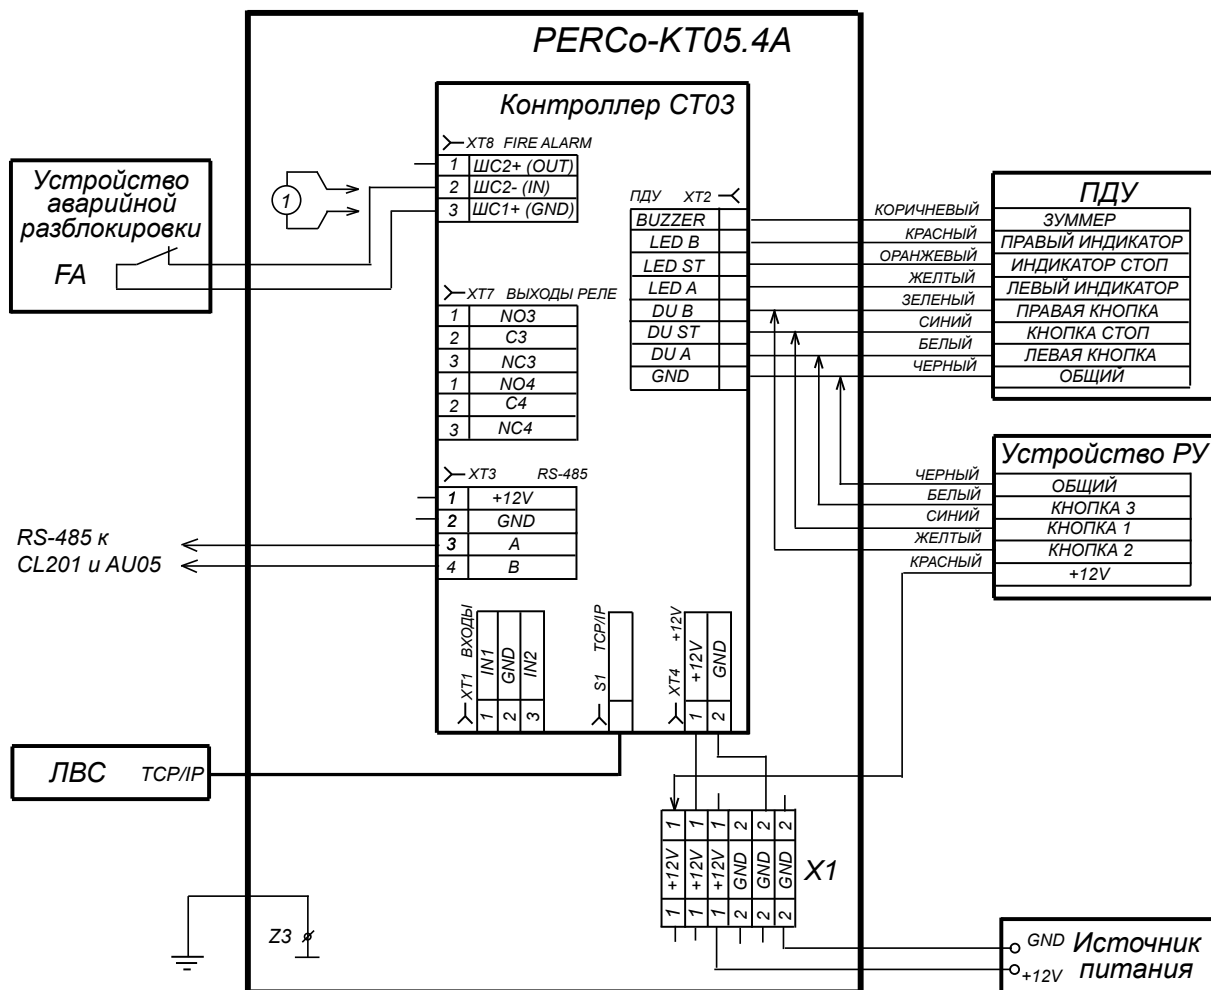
PERCo-KT05.4A

Контроллер CT03

XT8 FIRE ALARM

| 1 | ШС2+ (OUT) |
|---|---|
| 2 | ШС2- (IN) |
| 3 | ШС1+ (GND) |

1

Устройство аварийной разблокировки

FA

ПДУ XT2

| BUZZER |
|---|
| LED B |
| LED ST |
| LED A |
| DU B |
| DU ST |
| DU A |
| GND |

КОРИЧНЕВЫЙ
КРАСНЫЙ
ОРАНЖЕВЫЙ
ЖЕЛТЫЙ
ЗЕЛЕНЫЙ
СИНИЙ
БЕЛЫЙ
ЧЕРНЫЙ

ПДУ

| ЗУММЕР |
|---|
| ПРАВЫЙ ИНДИКАТОР |
| ИНДИКАТОР СТОП |
| ЛЕВЫЙ ИНДИКАТОР |
| ПРАВАЯ КНОПКА |
| КНОПКА СТОП |
| ЛЕВАЯ КНОПКА |
| ОБЩИЙ |

XT7 ВЫХОДЫ РЕЛЕ

| 1 | NO3 |
|---|---|
| 2 | C3 |
| 3 | NC3 |
| 1 | NO4 |
| 2 | C4 |
| 3 | NC4 |

Устройство РУ

ЧЕРНЫЙ
БЕЛЫЙ
СИНИЙ
ЖЕЛТЫЙ
КРАСНЫЙ

| ОБЩИЙ |
|---|
| КНОПКА 3 |
| КНОПКА 1 |
| КНОПКА 2 |
| +12V |

XT3 RS-485

| 1 | +12V |
|---|---|
| 2 | GND |
| 3 | A |
| 4 | B |

RS-485 к CL201 и AU05

XT1 ВХОДЫ IN1 GND IN2 1 2 3

S1 TCP/IP

XT4 +12V +12V GND 1 2

ЛВС TCP/IP

| 1 | 1 | 1 | 2 | 2 | 2 |
|---|---|---|---|---|---|
| +12V | +12V | +12V | GND | GND | GND |
| 1 | 1 | 1 | 2 | 2 | 2 |

X1

Z3

GND +12V Источник питания